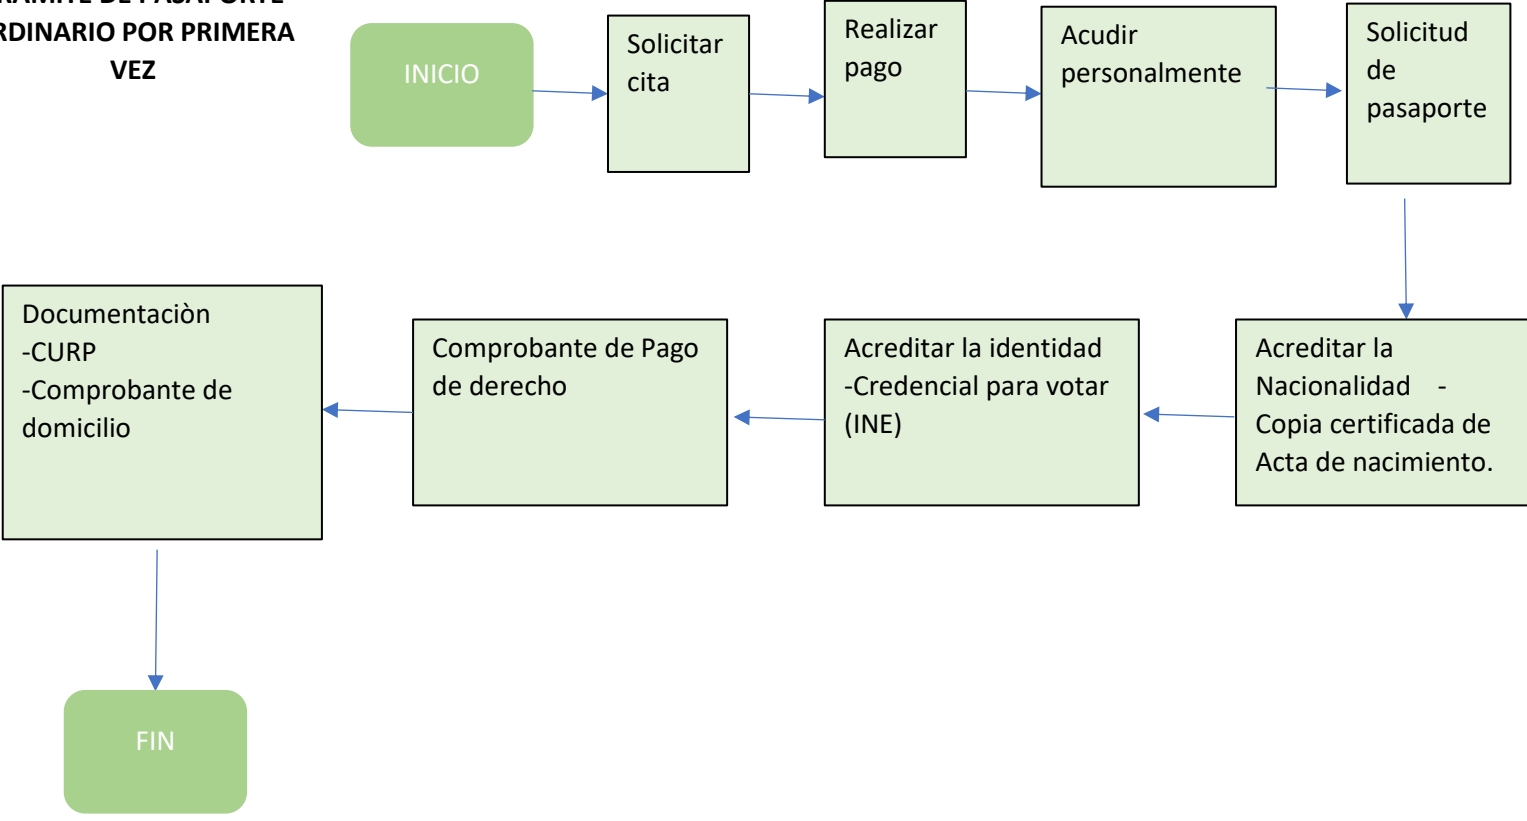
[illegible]
RDINARIO POR PRIMERA VEZ

INICIO

Solicitar cita

Realizar pago

Acudir personalmente

Solicitud de pasaporte

Acreditar la Nacionalidad - Copia certificada de Acta de nacimiento.

Acreditar la identidad
-Credencial para votar (INE)

Comprobante de Pago de derecho

Documentaciòn
-CURP
-Comprobante de domicilio

FIN